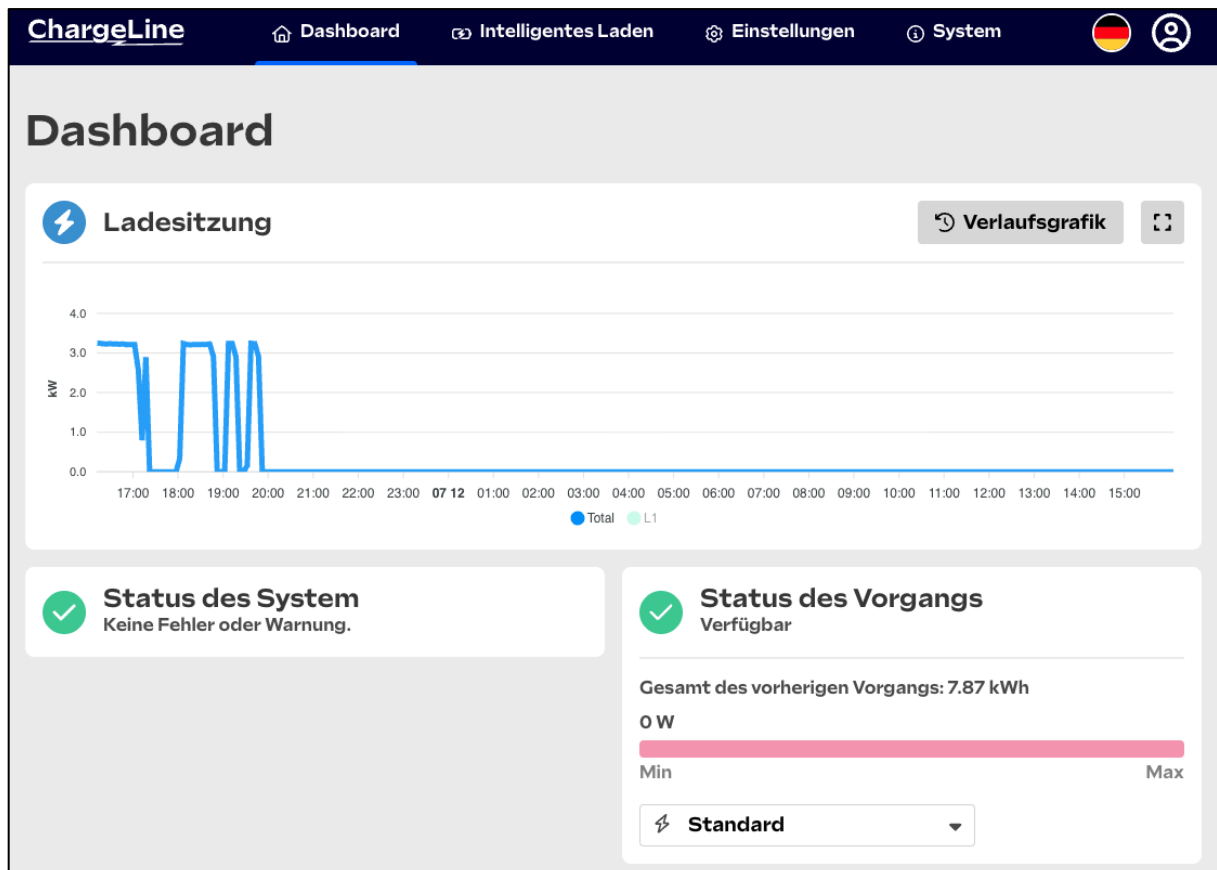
ChargeLine
Dashboard
Intelligentes Laden
Einstellungen
System

Dashboard

Ladesitzung
Verlaufsgrafik

4.0
3.0
2.0
1.0
0.0
kW
17:00 18:00 19:00 20:00 21:00 22:00 23:00 07 12 01:00 02:00 03:00 04:00 05:00 06:00 07:00 08:00 09:00 10:00 11:00 12:00 13:00 14:00 15:00
Total L1

Status des System
Keine Fehler oder Warnung.

Status des Vorgangs
Verfügbar

Gesamt des vorherigen Vorgangs: 7.87 kWh
0 W
Min
Max
Standard